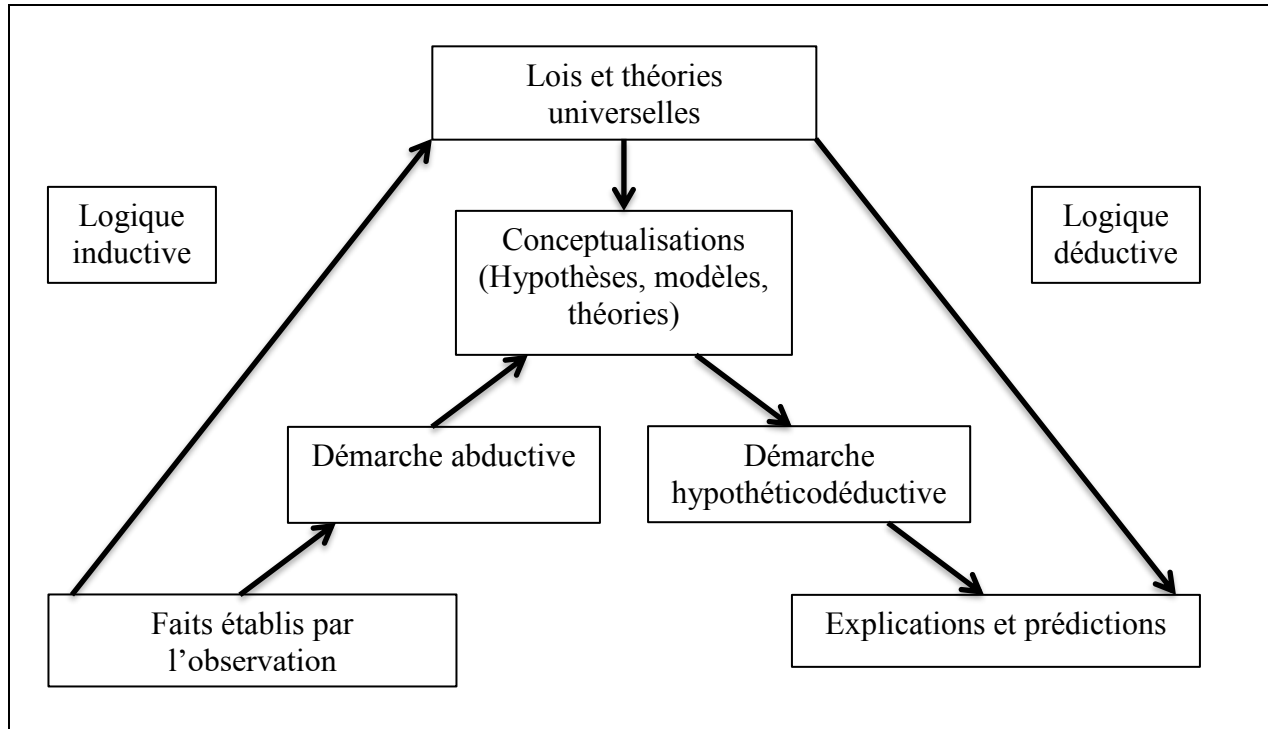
Lois et théories universelles

Logique inductive

Conceptualisations (Hypothèses, modèles, théories)

Logique déductive

Démarche abductive

Démarche hypothéticodéductive

Faits établis par l'observation

Explications et prédictions